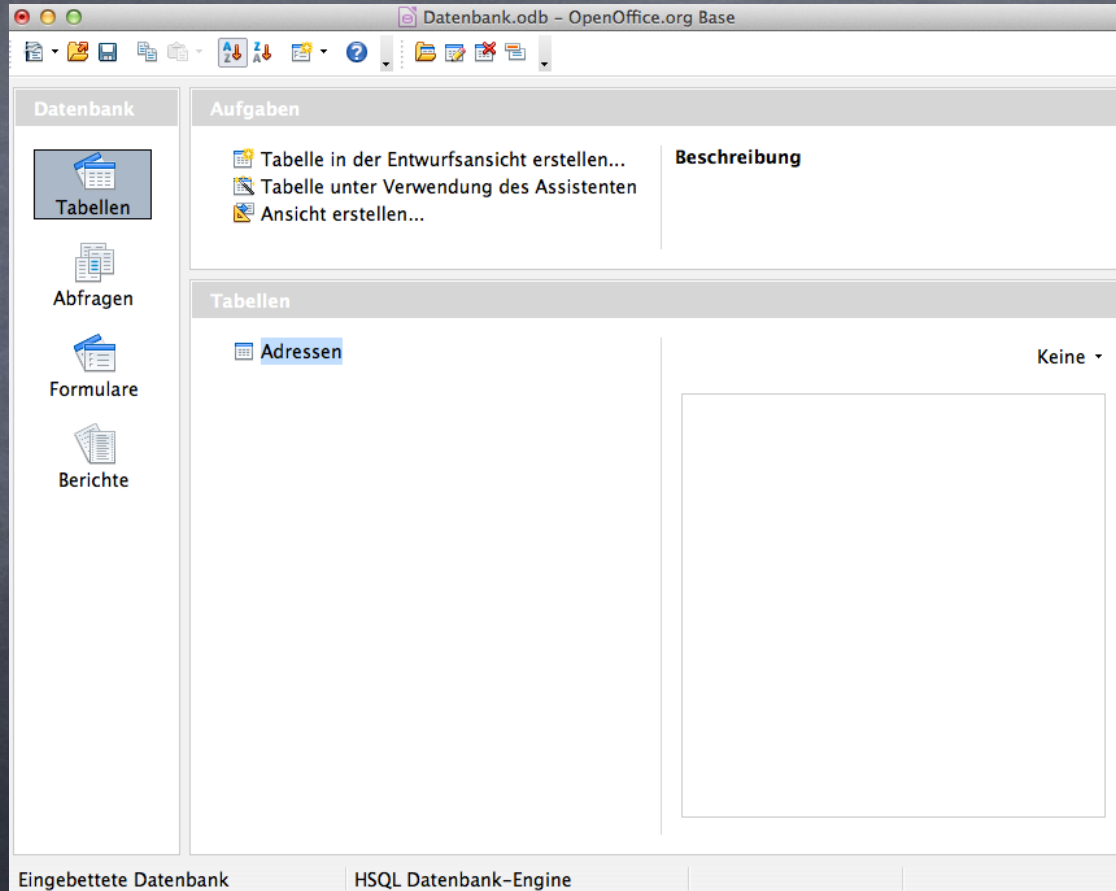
Datenbank.odb – OpenOffice.org Base

Datenbank

Tabellen

Abfragen

Formulare

Berichte

Aufgaben

Tabelle in der Entwurfsansicht erstellen...
Tabelle unter Verwendung des Assistenten
Ansicht erstellen...

Beschreibung

Tabellen

Adressen

Keine

Eingebettete Datenbank

HSQL Datenbank-Engine